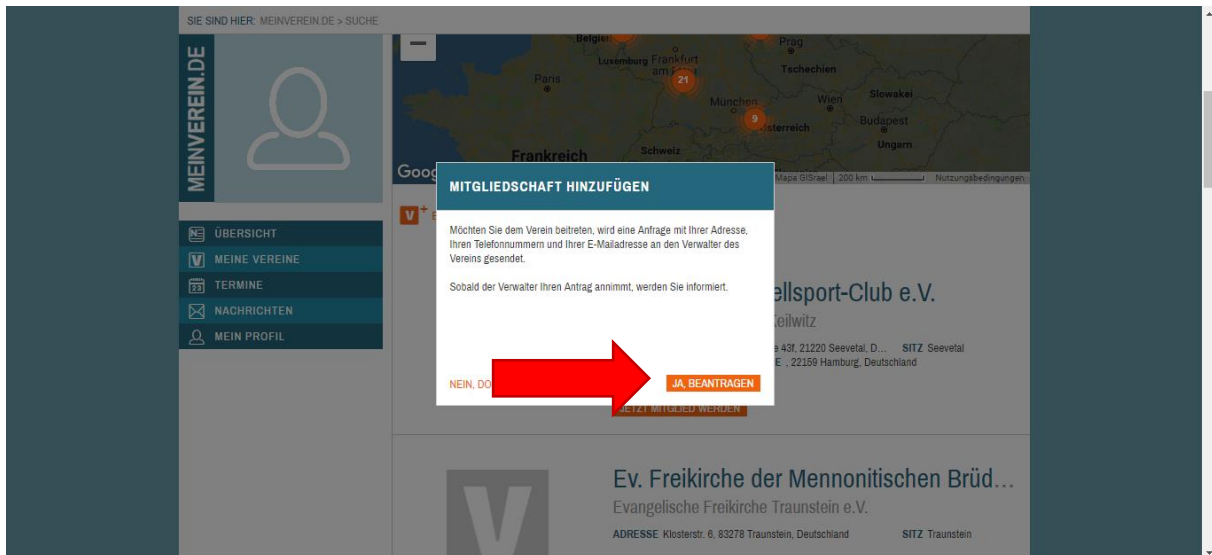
SIE SIND HIER: MEINVEREIN.DE > SUCHE

MEINVEREIN.DE

Belgien Prag
Luxemburg Frankfurt am Main
Paris 21 Tschechien
München Wien Slowakei
9 Österreich Budapest
Ungarn
Frankreich Schweiz
Goog Mapa GISrael 200 km Nutzungsbedingungen

ÜBERSICHT
MEINE VEREINE
TERMINE
NACHRICHTEN
MEIN PROFIL

MITGLIEDSCHAFT HINZUFÜGEN

Möchten Sie dem Verein beitreten, wird eine Anfrage mit Ihrer Adresse, Ihren Telefonnummern und Ihrer E-Mailadresse an den Verwalter des Vereins gesendet.

Sobald der Verwalter Ihren Antrag annimmt, werden Sie informiert.

NEIN, DO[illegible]

JA, BEANTRAGEN

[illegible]ellsport-Club e.V.
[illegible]eilwitz
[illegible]e 43f, 21220 Seevetal, D... SITZ Seevetal
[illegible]E , 22159 Hamburg, Deutschland

JETZT MITGLIED WERDEN

Ev. Freikirche der Mennonitischen Brüd...
Evangelische Freikirche Traunstein e.V.
ADRESSE Klosterstr. 6, 83278 Traunstein, Deutschland SITZ Traunstein